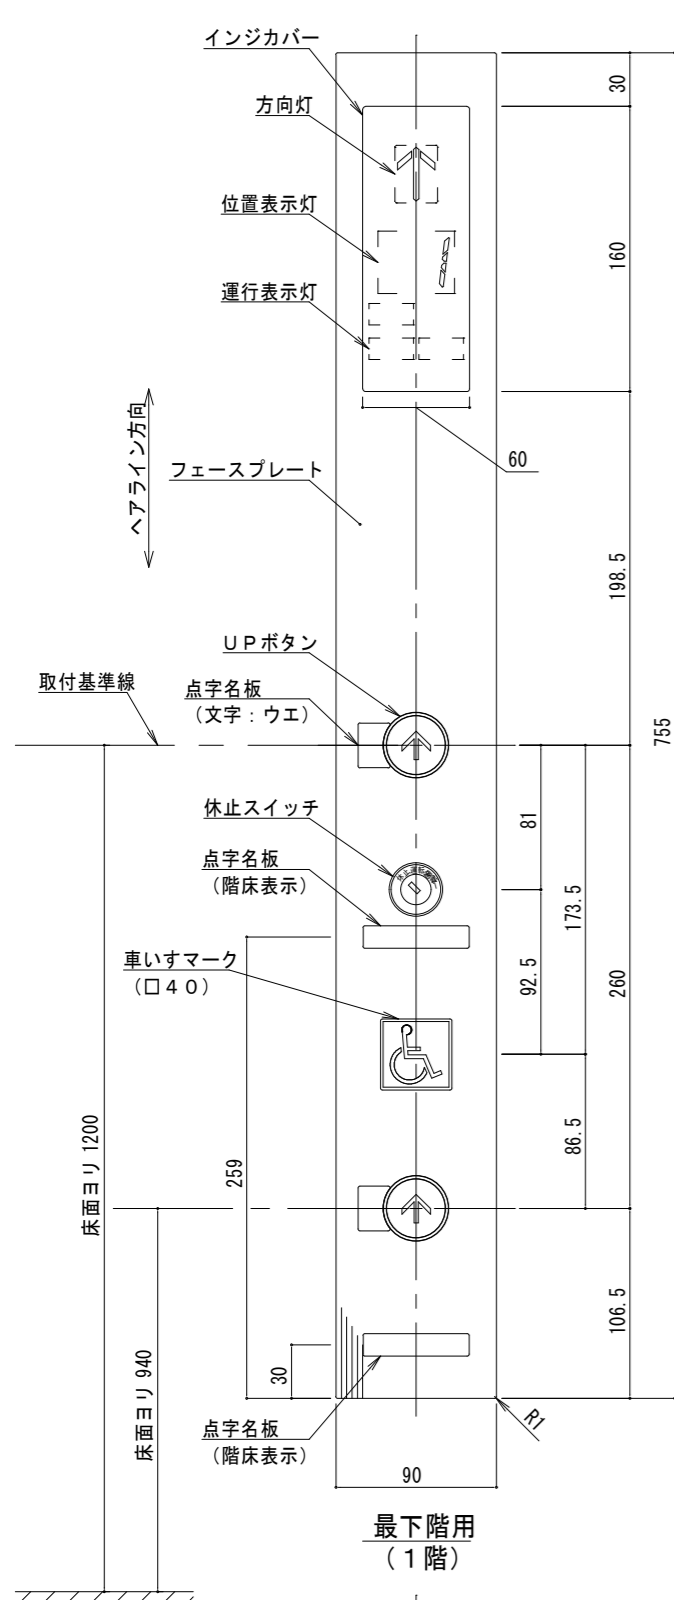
インジカバー

方向灯

位置表示灯

運行表示灯

ヘアライン方向

フェースプレート

60

30

160

198.5

755

UPボタン

取付基準線

点字名板
(文字:ウエ)

休止スイッチ

点字名板
(階床表示)

車いすマーク
(□40)

81

173.5

92.5

260

86.5

259

床面ヨリ 1200

床面ヨリ 940

106.5

30

R1

点字名板
(階床表示)

90

最下階用
(1階)